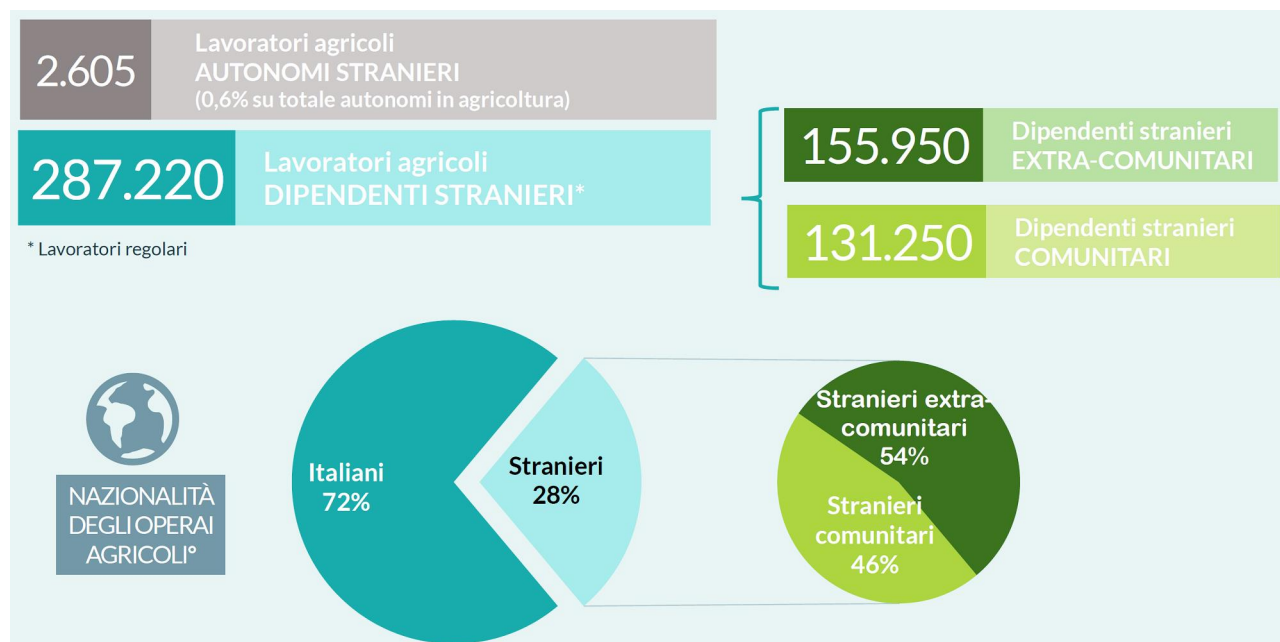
2.605

Lavoratori agricoli
AUTONOMI STRANIERI
(0,6% su totale autonomi in agricoltura)

287.220

Lavoratori agricoli
DIPENDENTI STRANIERI*

* Lavoratori regolari

155.950

Dipendenti stranieri
EXTRA-COMUNITARI

131.250

Dipendenti stranieri
COMUNITARI

NAZIONALITÀ DEGLI OPERAI AGRICOLI°

Italiani
72%

Stranieri
28%

Stranieri extra-comunitari
54%

Stranieri comunitari
46%